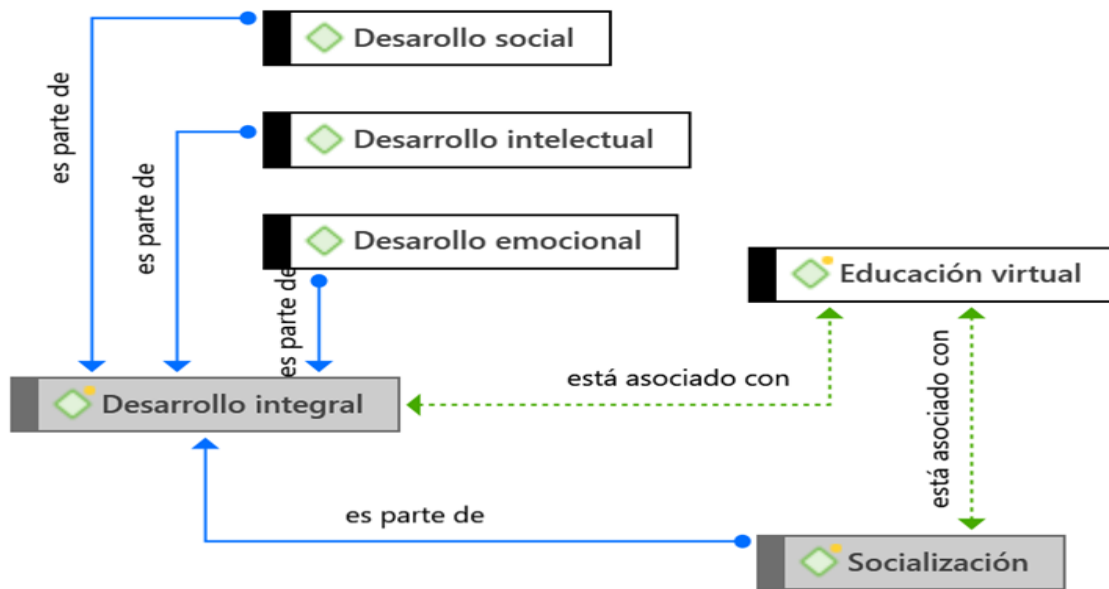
Desarollo social

es parte de

Desarrollo intelectual

es parte de

Desarollo emocional

es parte de

Educación virtual

está asociado con

está asociado con

Desarrollo integral

es parte de

Socialización